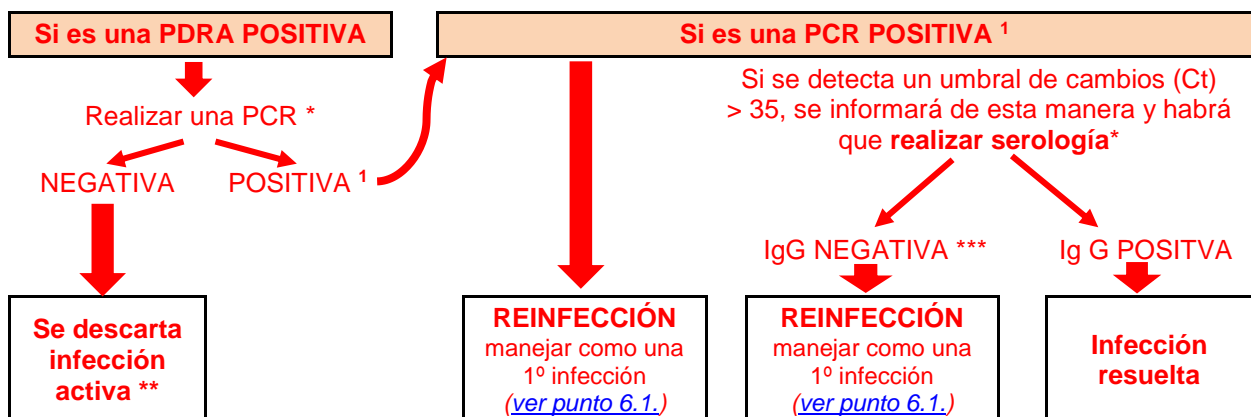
Si es una PDRA POSITIVA

Realizar una PCR *

NEGATIVA

POSITIVA $^1$

Se descarta infección activa **

Si es una PCR POSITIVA $^1$

Si se detecta un umbral de cambios (Ct) > 35, se informará de esta manera y habrá que **realizar serología***

IgG NEGATIVA ***

Ig G POSITVA

REINFECCIÓN manejar como una 1º infección (ver punto 6.1.)

REINFECCIÓN manejar como una 1º infección (ver punto 6.1.)

Infección resuelta